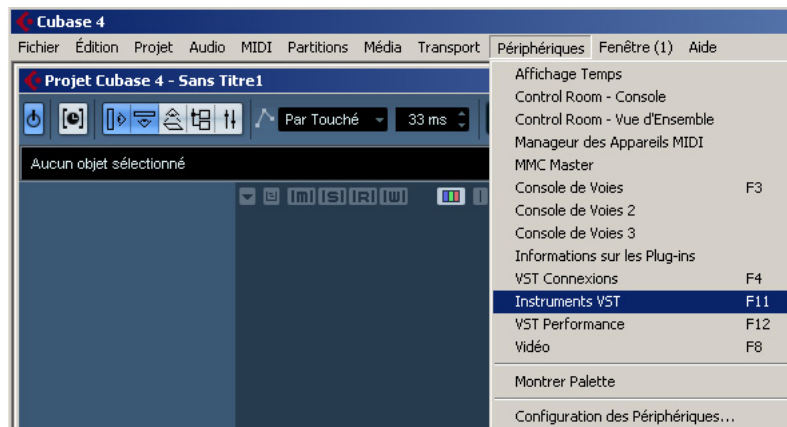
Cubase 4

Fichier Édition Projet Audio MIDI Partitions Média Transport Périphériques Fenêtre (1) Aide

Projet Cubase 4 - Sans Titre1

Par Touché 33 ms

Aucun objet sélectionné

M S R W

Affichage Temps
Control Room - Console
Control Room - Vue d'Ensemble
Manageur des Appareils MIDI
MMC Master
Console de Voies F3
Console de Voies 2
Console de Voies 3
Informations sur les Plug-ins
VST Connexions F4
Instruments VST F11
VST Performance F12
Vidéo F8
Montrer Palette
Configuration des Périphériques...